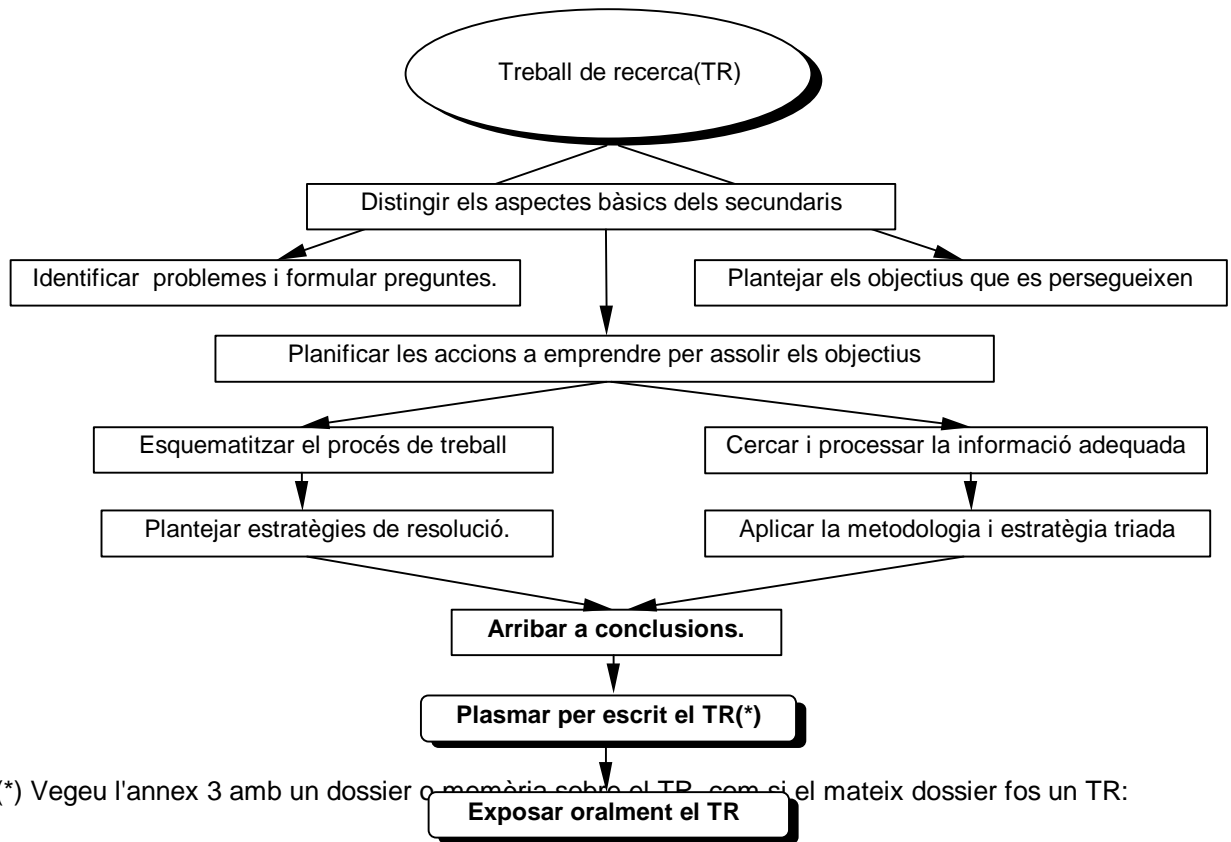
Treball de recerca(TR)

Distingir els aspectes bàsics dels secundaris

Identificar problemes i formular preguntes.

Plantejar els objectius que es persegueixen

Planificar les accions a emprendre per assolir els objectius

Esquematitzar el procés de treball

Cercar i processar la informació adequada

Plantejar estratègies de resolució.

Aplicar la metodologia i estratègia triada

**Arribar a conclusions.**

**Plasmar per escrit el TR(*)**

(*) Vegeu l'annex 3 amb un dossier o memòria sobre el TR, com si el mateix dossier fos un TR:

**Exposar oralment el TR**